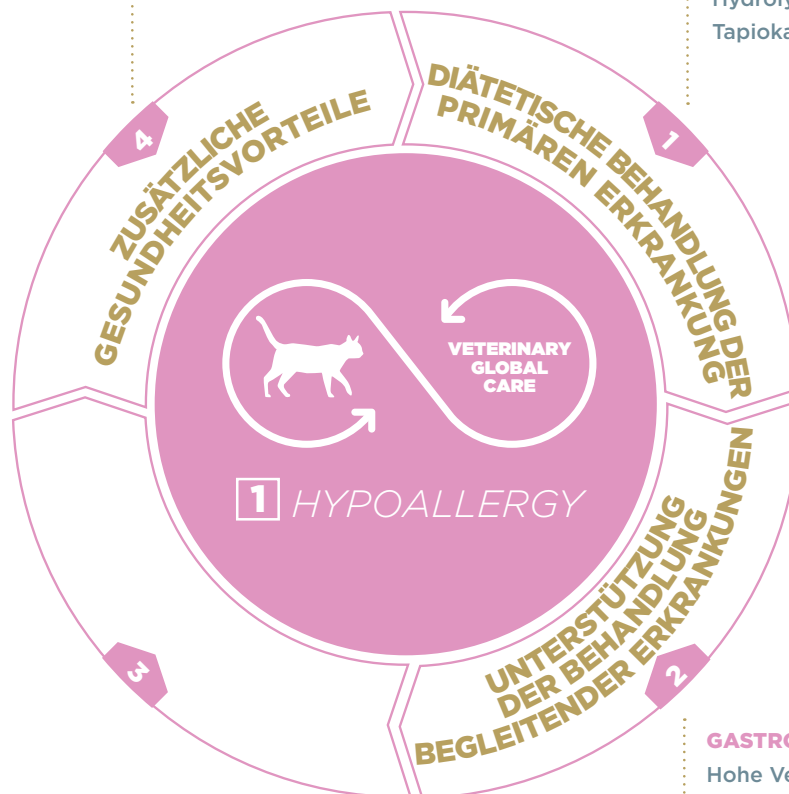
Hydroly
Tapioka

4
ZUSÄTZLICHE GESUNDHEITSVORTEILE

DIÄTETISCHE BEHANDLUNG DER PRIMÄREN ERKRANKUNG
1

VETERINARY GLOBAL CARE

1 HYPOALLERGY

UNTERSTÜTZUNG DER BEHANDLUNG BEGLEITENDER ERKRANKUNGEN
2

3

GASTRO
Hohe Ve